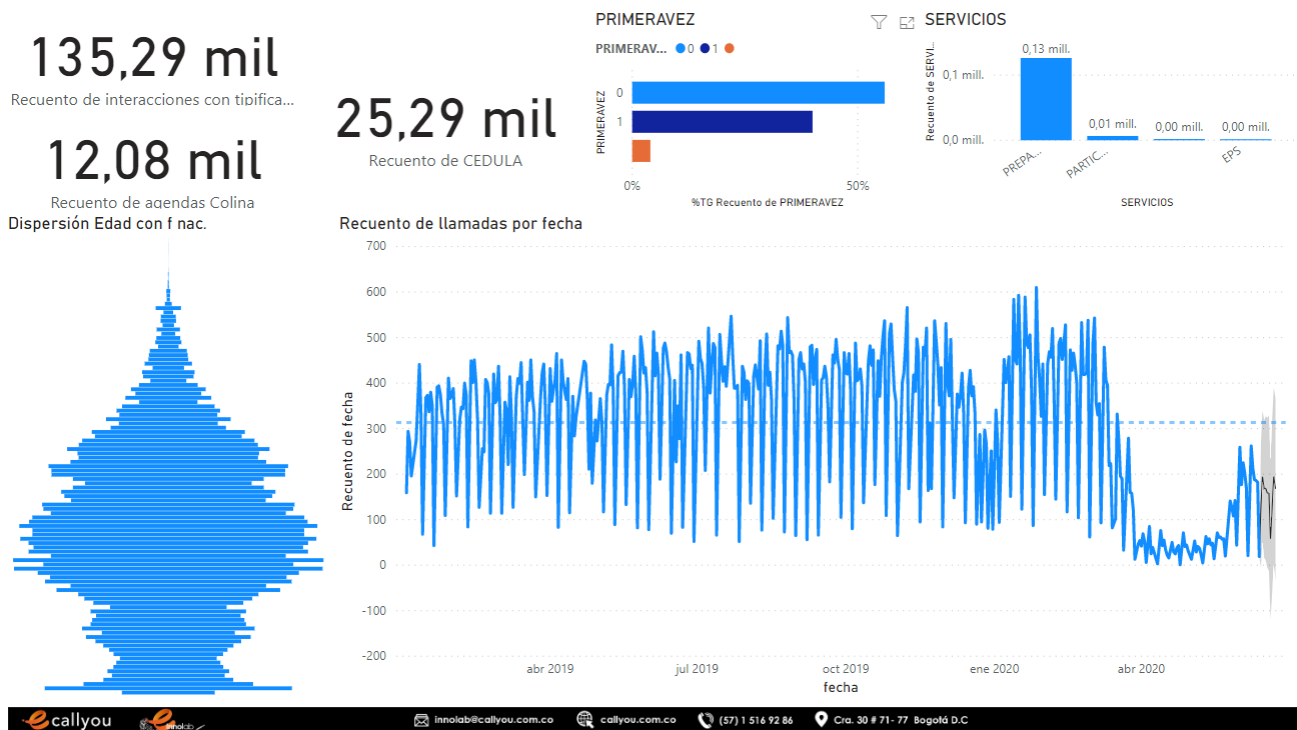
135,29 mil
Recuento de interacciones con tipifica...

12,08 mil
Recuento de agendas Colina

25,29 mil
Recuento de CEDULA

PRIMERAVEZ
PRIMERAV... 0 1

PRIMERAVEZ
0
1
0%
50%
%TG Recuento de PRIMERAVEZ

SERVICIOS
Recuento de SERVI...
0,1 mill.
0,0 mill.
0,13 mill.
0,01 mill.
0,00 mill.
0,00 mill.
PREPA...
PARTIC...
EPS
SERVICIOS

Dispersión Edad con f nac.

Recuento de llamadas por fecha
Recuento de fecha
700
600
500
400
300
200
100
0
-100
-200
abr 2019
jul 2019
oct 2019
ene 2020
abr 2020
fecha

callyou
innolab
innolab@callyou.com.co
callyou.com.co
(57) 1 516 92 86
Cra. 30 # 71- 77 Bogotá D.C